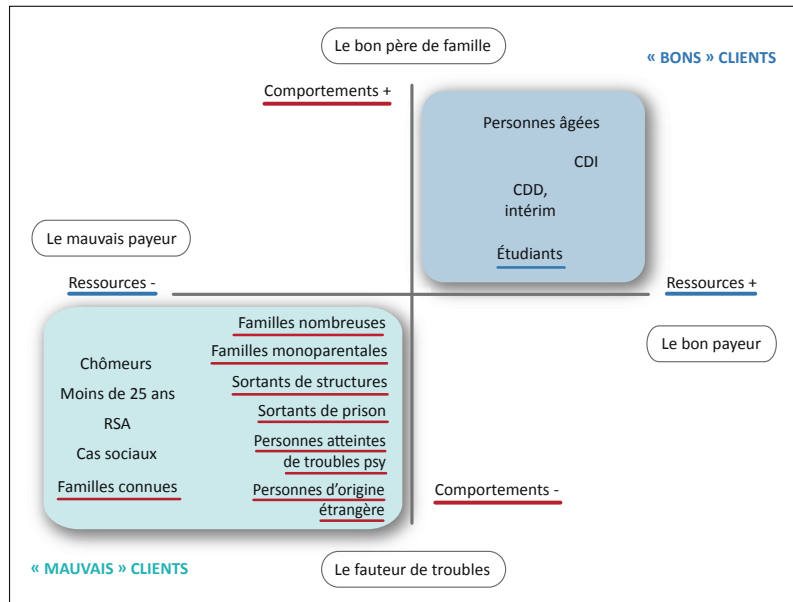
Le bon père de famille

« BONS » CLIENTS

Comportements +

Personnes âgées

CDI

CDD, intérim

Étudiants

Le mauvais payeur

Ressources -

Ressources +

Familles nombreuses

Familles monoparentales

Sortants de structures

Sortants de prison

Personnes atteintes de troubles psy

Personnes d'origine étrangère

Chômeurs

Moins de 25 ans

RSA

Cas sociaux

Familles connues

Le bon payeur

Comportements -

« MAUVAIS » CLIENTS

Le fauteur de troubles